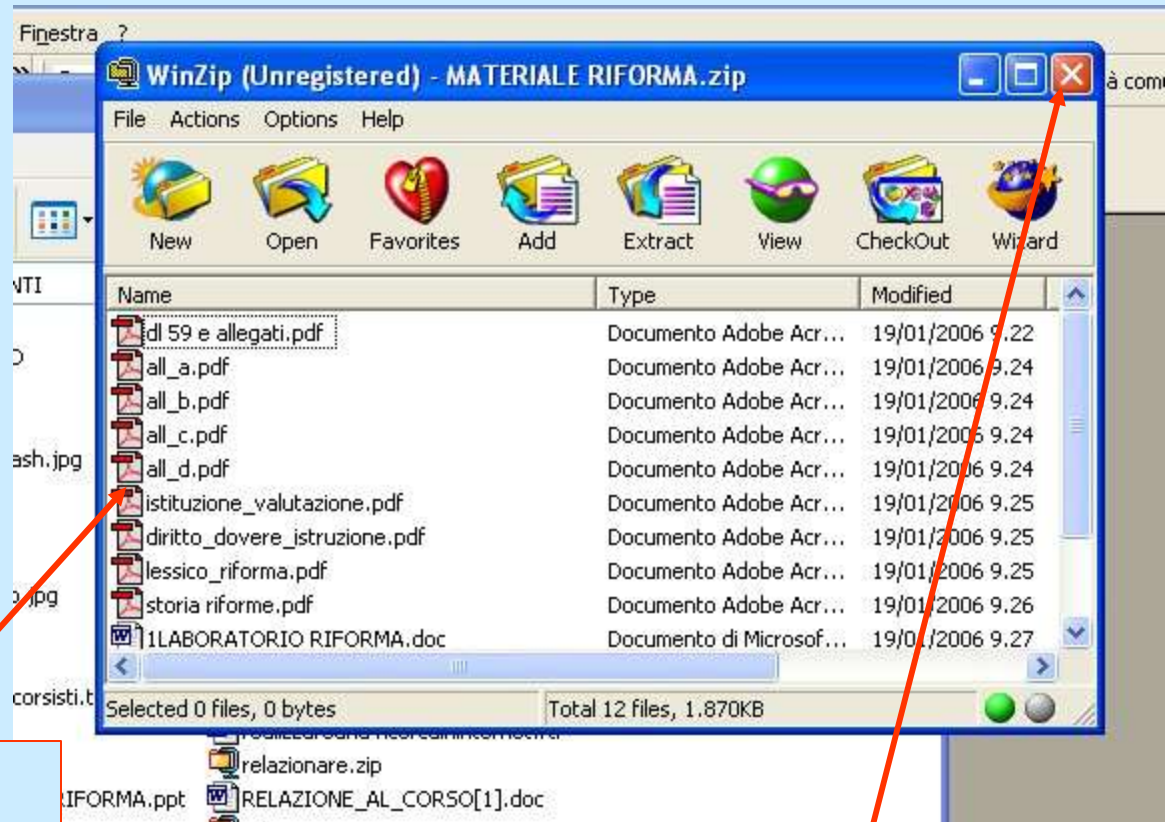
Finestra ?

WinZip (Unregistered) - MATERIALE RIFORMA.zip

à com

File Actions Options Help

New Open Favorites Add Extract View CheckOut Wizard

NTI

D

ash.jpg

o.jpg

corsisti.t

| Name | Type | Modified |
|---|---|---|
| dl 59 e allegati.pdf | Documento Adobe Acr... | 19/01/2006 9.22 |
| all_a.pdf | Documento Adobe Acr... | 19/01/2006 9.24 |
| all_b.pdf | Documento Adobe Acr... | 19/01/2006 9.24 |
| all_c.pdf | Documento Adobe Acr... | 19/01/2006 9.24 |
| all_d.pdf | Documento Adobe Acr... | 19/01/2006 9.24 |
| istituzione_valutazione.pdf | Documento Adobe Acr... | 19/01/2006 9.25 |
| diritto_dovere_istruzione.pdf | Documento Adobe Acr... | 19/01/2006 9.25 |
| lessico_riforma.pdf | Documento Adobe Acr... | 19/01/2006 9.25 |
| storia riforme.pdf | Documento Adobe Acr... | 19/01/2006 9.26 |
| 1LABORATORIO RIFORMA.doc | Documento di Microsof... | 19/01/2006 9.27 |

Selected 0 files, 0 bytes

Total 12 files, 1.870KB

relazionare.zip

RIFORMA.ppt

RELAZIONE_AL_CORSO[1].doc